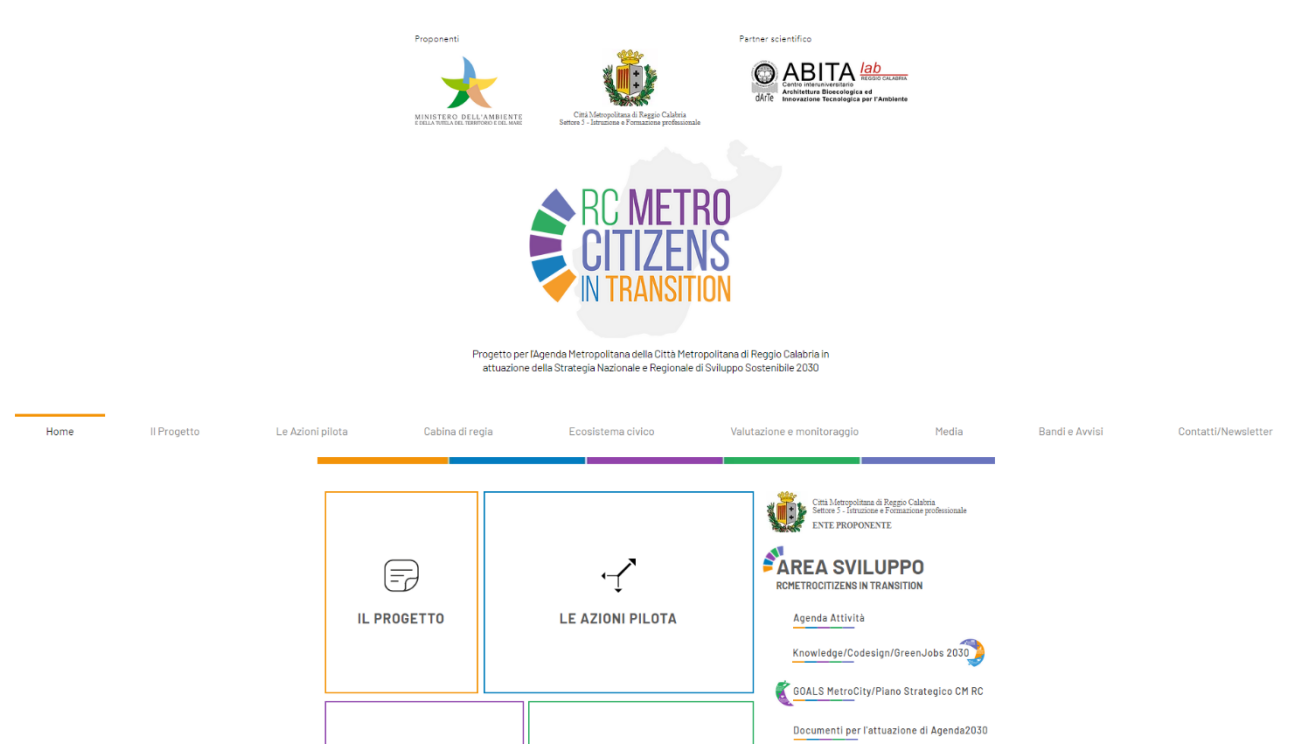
Proponenti

MINISTERO DELL'AMBIENTE
E DELLA TUTELA DEL TERRITORIO E DEL MARE

Città Metropolitana di Reggio Calabria
Settore 5 - Istruzione e Formazione professionale

Partner scientifico

ABITA lab REGGIO CALABRIA
dArTe
Centro Interuniversitario
Architettura Bioecologica ed Innovazione Tecnologica per l'Ambiente

RC METRO CITIZENS IN TRANSITION

Progetto per l'Agenda Metropolitana della Città Metropolitana di Reggio Calabria in attuazione della Strategia Nazionale e Regionale di Sviluppo Sostenibile 2030

Home | Il Progetto | Le Azioni pilota | Cabina di regia | Ecosistema civico | Valutazione e monitoraggio | Media | Bandi e Avvisi | Contatti/Newsletter

IL PROGETTO

LE AZIONI PILOTA

Città Metropolitana di Reggio Calabria
Settore 5 - Istruzione e Formazione professionale
ENTE PROPONENTE

AREA SVILUPPO
RCMETROCITIZENS IN TRANSITION

Agenda Attività

Knowledge/Codesign/GreenJobs 2030

GOALS MetroCity/Piano Strategico CM RC

Documenti per l'attuazione di Agenda2030